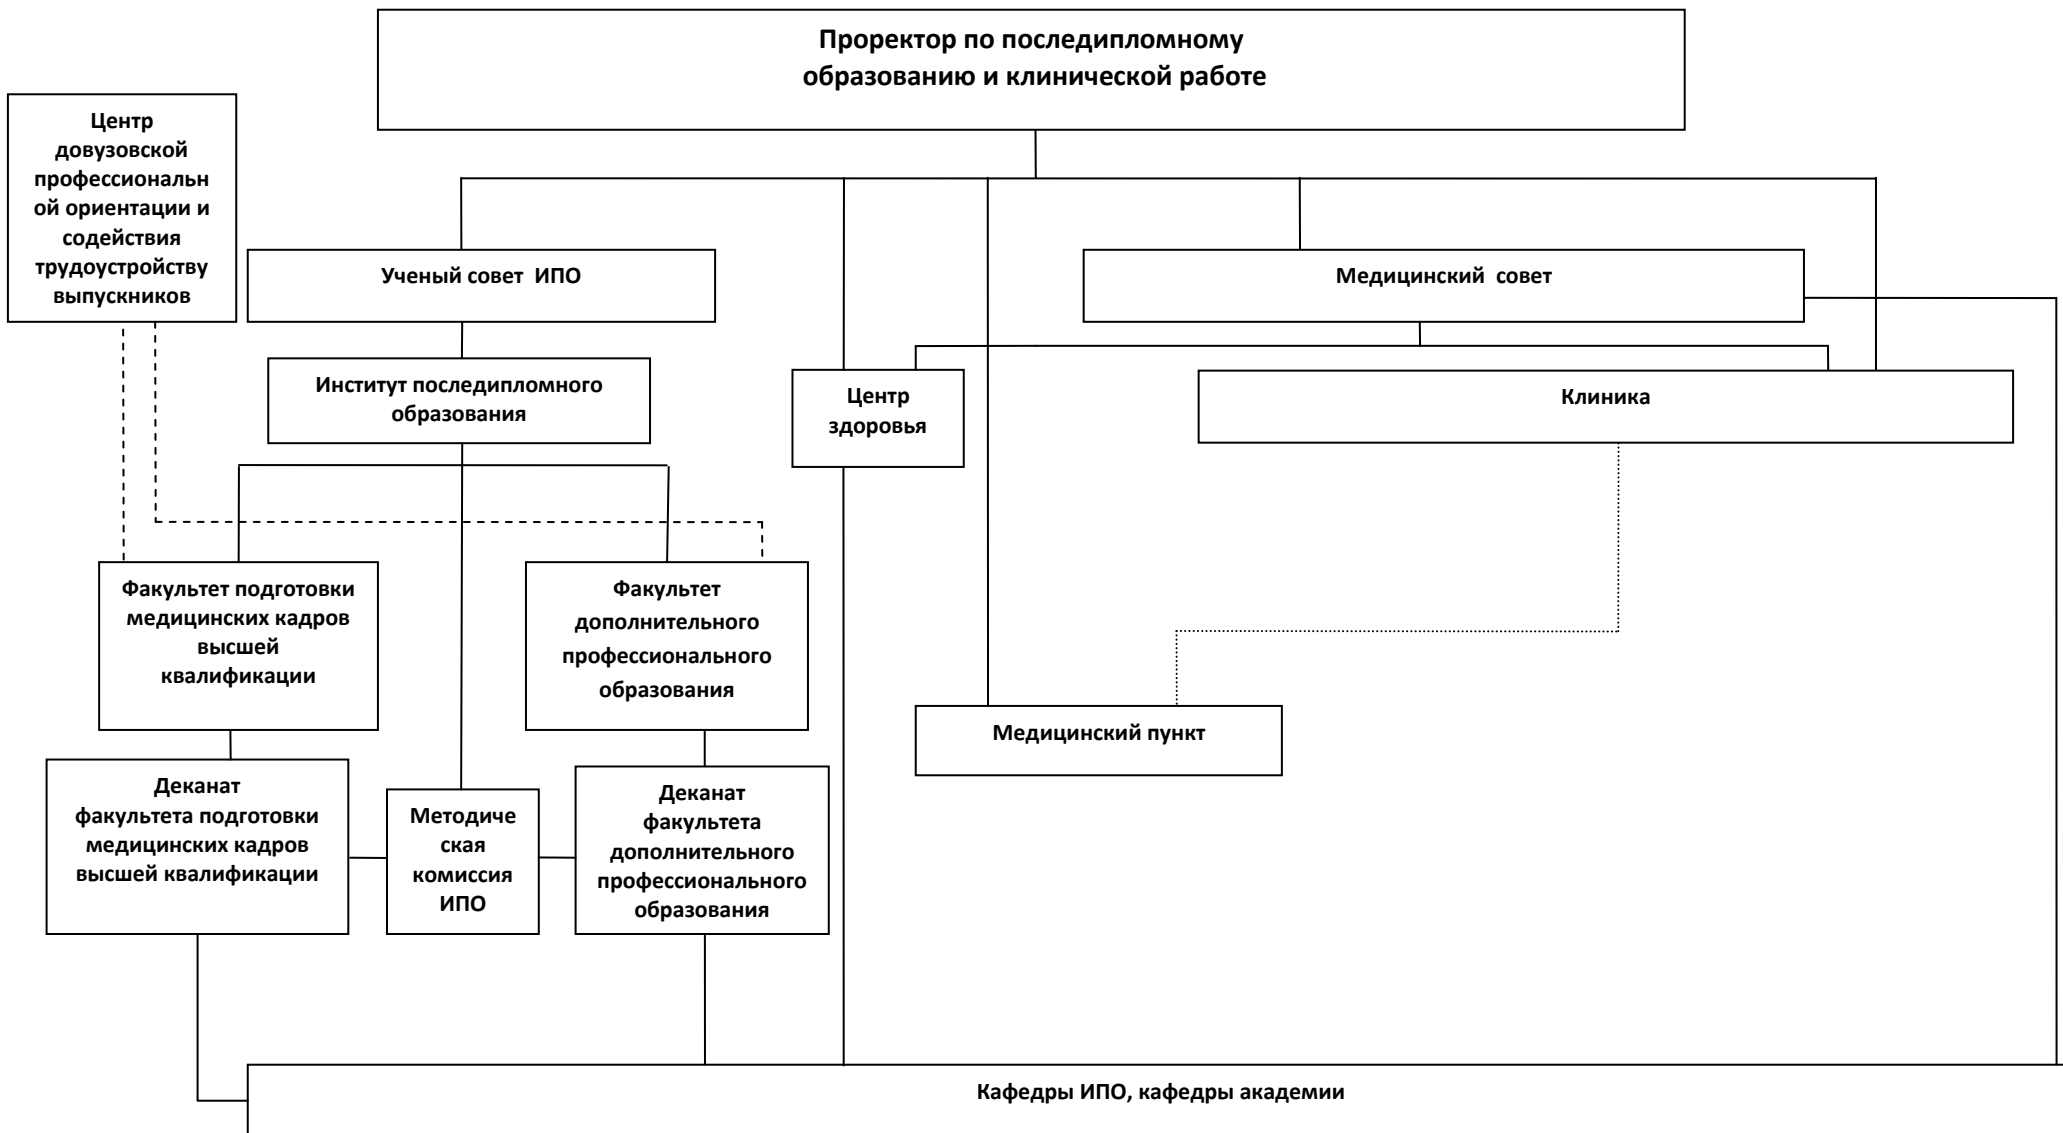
Проректор по последипломному образованию и клинической работе

Центр довузовской профессиональной ориентации и содействия трудоустройству выпускников

Ученый совет ИПО

Медицинский совет

Институт последипломного образования

Центр здоровья

Клиника

Факультет подготовки медицинских кадров высшей квалификации

Факультет дополнительного профессионального образования

Медицинский пункт

Деканат факультета подготовки медицинских кадров высшей квалификации

Методическая комиссия ИПО

Деканат факультета дополнительного профессионального образования

Кафедры ИПО, кафедры академии